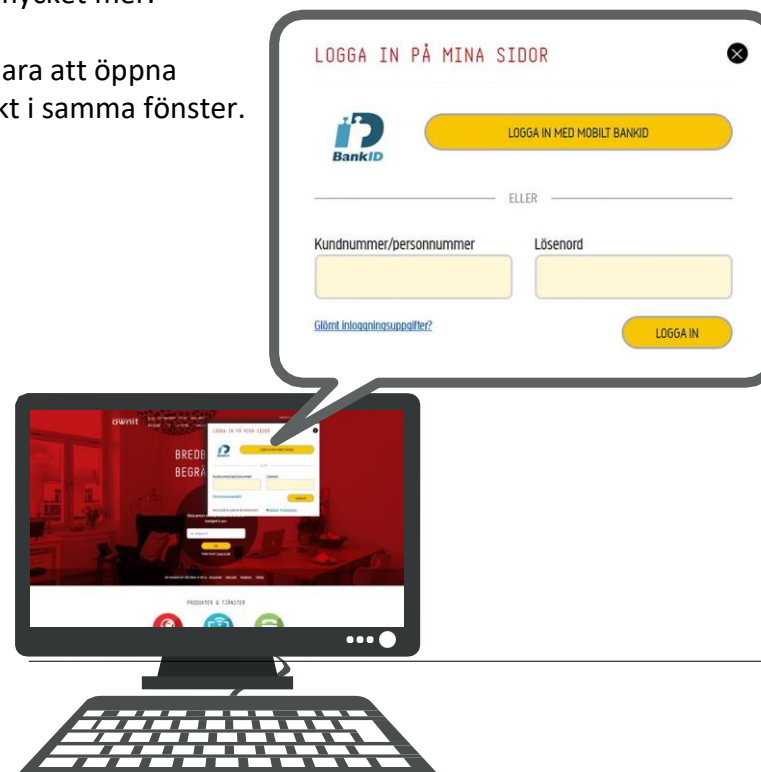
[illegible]ycket mer.

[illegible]ara att öppna
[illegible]kt i samma fönster.

LOGGA IN PÅ MINA SIDOR

BankID

LOGGA IN MED MOBILT BANKID

ELLER

Kundnummer/personnummer

Lösenord

Glömt inloggningsuppgifter?

LOGGA IN

bwnit

BREDB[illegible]
BEGRÄ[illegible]

LOGGA IN PÅ MINA SIDOR

PRODUKTER & TJÄNSTER